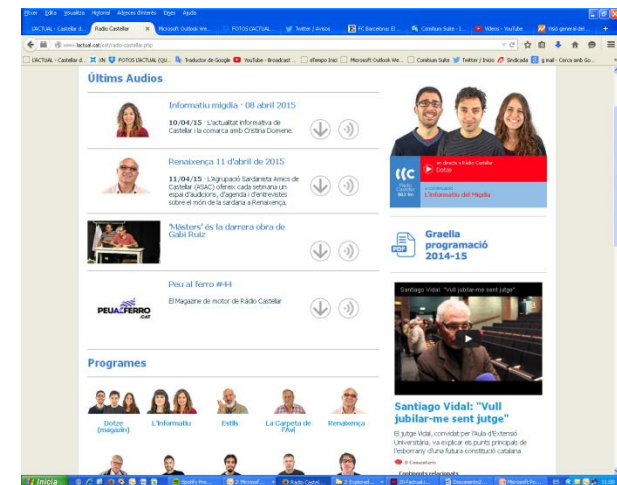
Fitxer Edita Visualitza Historial Adreces d'interès Eines Ajuda

L'ACTUAL - Castellar d... Ràdio Castellar × Microsoft Outlook We... FOTOS L'ACTUAL... Twitter / Avisos FC Barcelona El... Constium Suite - 1... Videos - YouTube Visió general del...

www.lactual.cat/radio-castellar.php

Últims Audios

Informatiu migdia · 08 abril 2015

10/04/15 · L'actualitat informativa de Castellar i la comarca amb Cristina Domene.

Renaixença 11 d'abril de 2015

11/04/15 · L'Agrupació Sardanista Amics de Castellar (ASAC) oferex cada setmana un espai d'audicions, d'agenda i d'entrevistes sobre el món de la sardana a Renaixença.

'Màsters' és la darrera obra de Gabi Ruiz

Peu al ferro #44

El Magazine de motor de Ràdio Castellar

PEUALFERRO .CAT

Programes

Dotze (magazin)

L'Informatiu

Estils

La Carpeta de l'Avi

Renaixença

en directe a Ràdio Castellar
Dotze

a continuació
L'Informatiu del Migdia

Graella programació 2014-15

Santiago Vidal: "Vull jubilar-me sent jutge"

Santiago Vidal: "Vull jubilar-me sent jutge"

El jutge Vidal, convidat per l'Aula d'Extensió Universitària, va explicar els punts principals de l'esborrany d'una futura constitució catalana

0 Comentaris

Inicia

ES 11:06